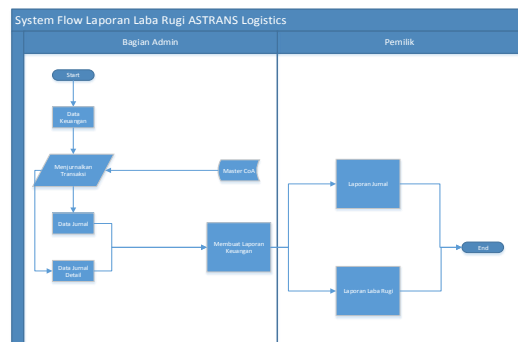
System Flow Laporan Laba Rugi ASTRANS Logistics

Bagian Admin

Pemilik

Start

Data Keuangan

Menjurnalkan Transaksi

Master CoA

Data Jurnal

Data Jurnal Detail

Membuat Laporan Keuangan

Laporan Jurnal

Laporan Laba Rugi

End